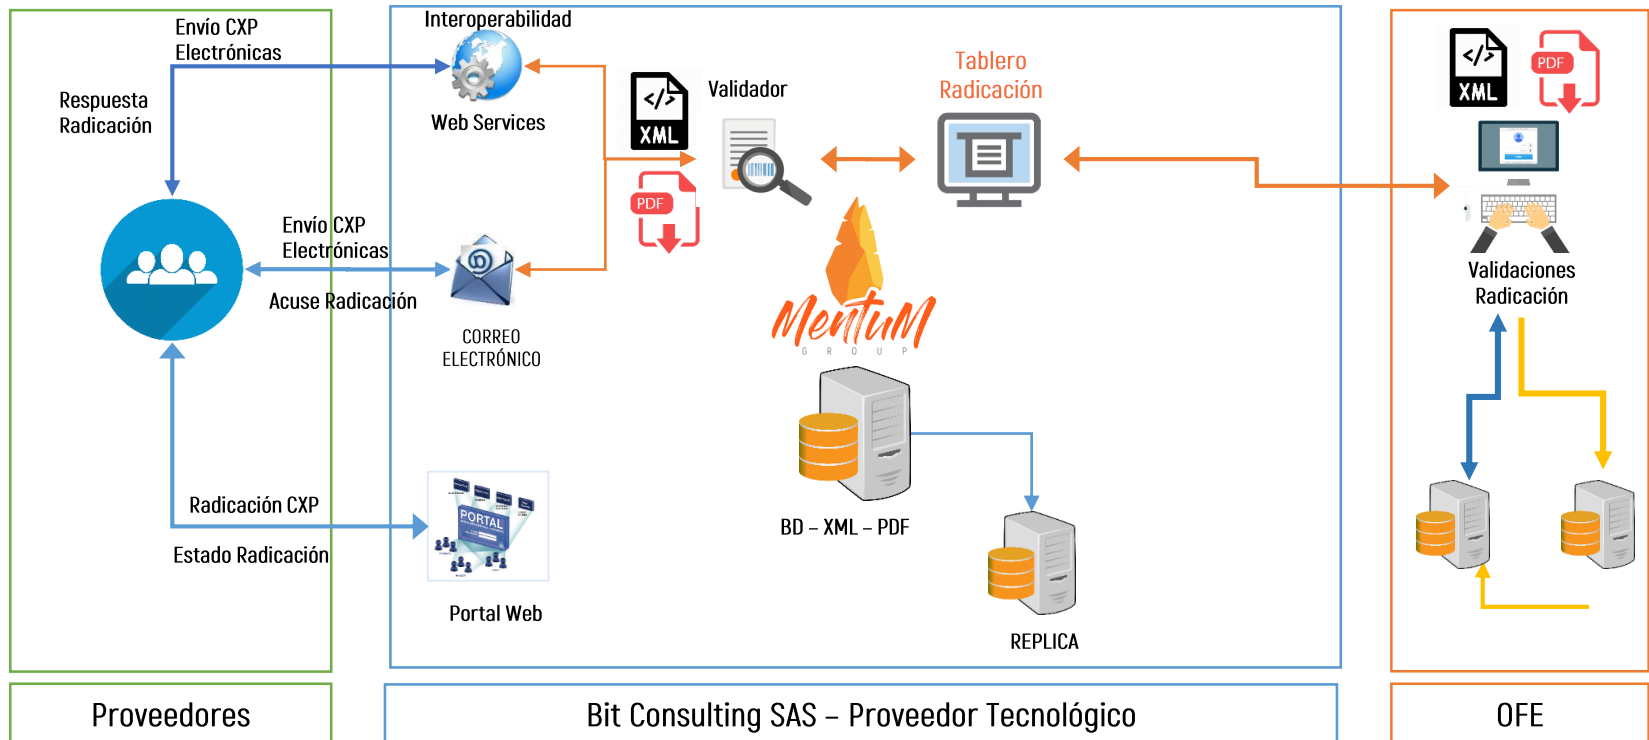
Envío CXP Electrónicas

Respuesta Radicación

Interoperabilidad

Web Services

XML

Validador

PDF

Tablero Radicación

XML

PDF

Envío CXP Electrónicas

Acuse Radicación

CORREO ELECTRÓNICO

MentuM
GROUP

Validaciones Radicación

Radicación CXP

PORTAL

Estado Radicación

Portal Web

BD – XML – PDF

REPLICA

Proveedores

Bit Consulting SAS – Proveedor Tecnológico

OFE